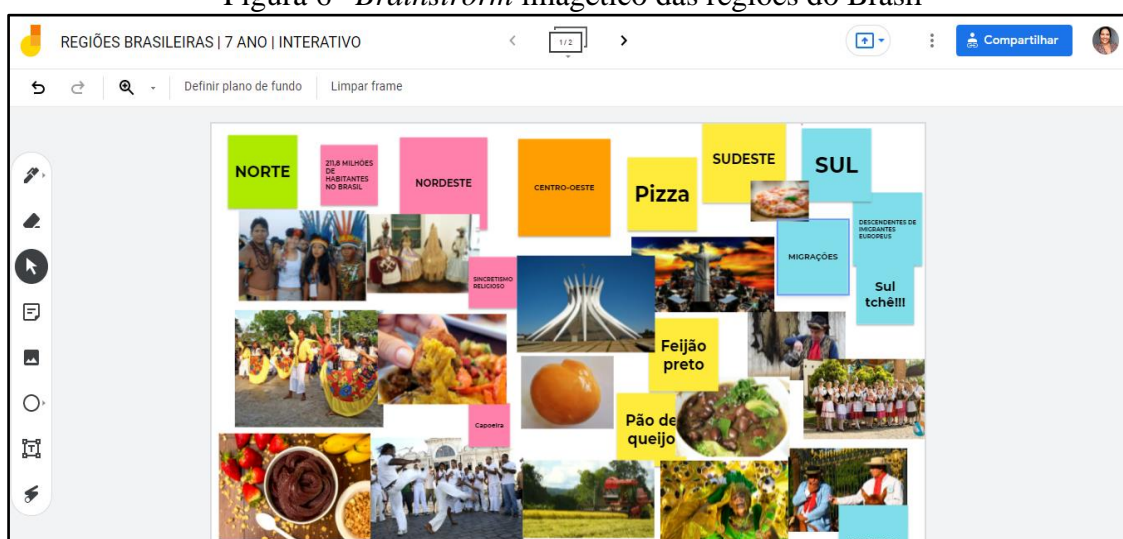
Figura 6 - *Brainstrorm* imagético das regiões do Brasil

REGIÕES BRASILEIRAS | 7 ANO | INTERATIVO

1/2

Compartilhar

Definir plano de fundo

Limpar frame

NORTE

211,8 MILHÕES DE HABITANTES NO BRASIL

NORDESTE

CENTRO-OESTE

Pizza

SUDESTE

SUL

DESCENDENTES DE IMIGRANTES EUROPEUS

MIGRAÇÕES

SINCRETISMO RELIGIOSO

Sul tchê!!!

Feijão preto

Pão de queijo

Capoeira